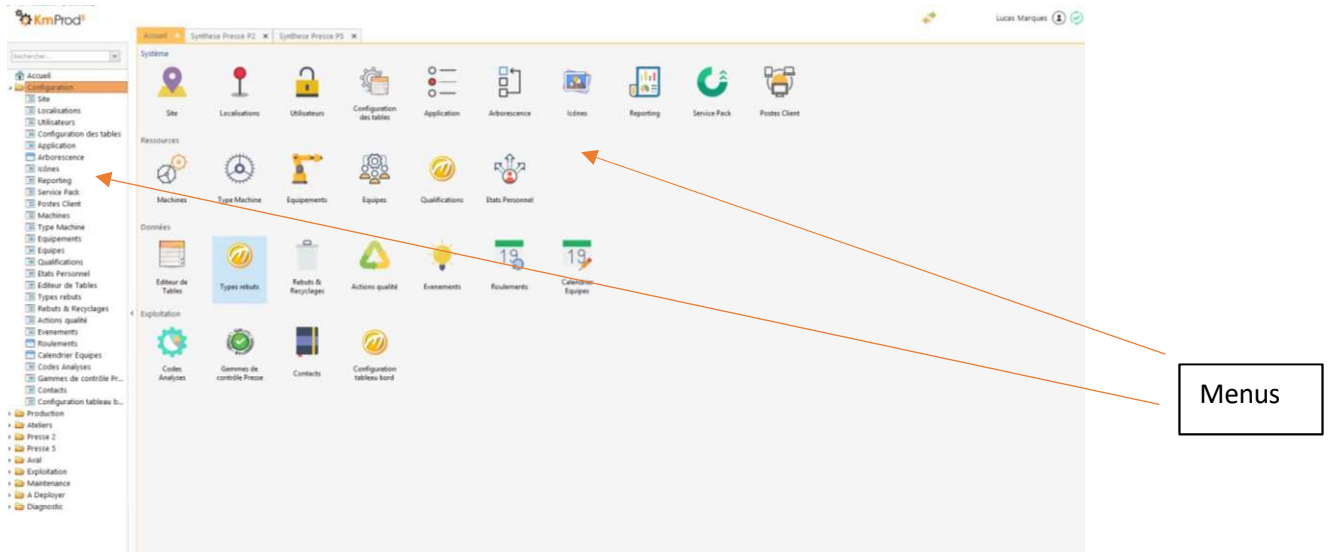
KmProd

Accueil | Synthese Presse P2 × | Synthese Presse P5 ×

Lucas Marques

Rechercher...

Accueil
Configuration
Site
Localisations
Utilisateurs
Configuration des tables
Application
Arborescence
Icônes
Reporting
Service Pack
Postes Client
Machines
Type Machine
Equipements
Equipes
Qualifications
Etats Personnel
Editeur de Tables
Types rebuts
Rebuts & Recyclages
Actions qualité
Evenements
Roulements
Calendrier Equipes
Codes Analyses
Gammes de contrôle Pr...
Contacts
Configuration tableau b...
Production
Ateliers
Presse 2
Presse 5
Aval
Exploitation
Maintenance
A Deployer
Diagnostic

Système

Site
Localisations
Utilisateurs
Configuration des tables
Application
Arborescence
Icônes
Reporting
Service Pack
Postes Client

Ressources

Machines
Type Machine
Equipements
Equipes
Qualifications
Etats Personnel

Données

Editeur de Tables
Types rebuts
Rebuts & Recyclages
Actions qualité
Evenements
Roulements
Calendrier Equipes

Exploitation

Codes Analyses
Gammes de contrôle Presse
Contacts
Configuration tableau bord

Menus